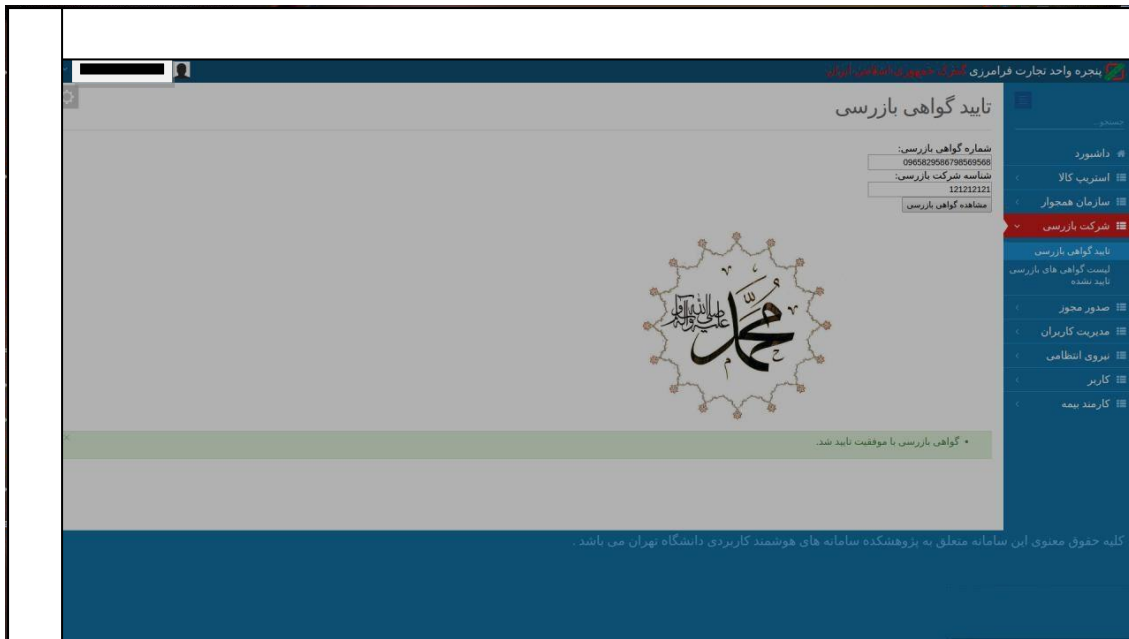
پنجره واحد تجارت فرامرزی گمرک جمهوری اسلامی ایران

جستجو...

داشبورد
استریپ کالا
سازمان همجوار
شرکت بازرسی
تایید گواهی بازرسی
لیست گواهی های بازرسی تایید شده
صدور مجوز
مدیریت کاربران
نیروی انتظامی
کاربر
کارمند بیمه

تایید گواهی بازرسی

شماره گواهی بازرسی:
0965829586798569568
شناسه شرکت بازرسی:
121212121
مشاهده گواهی بازرسی

محمد صلی الله علیه وآله

• گواهی بازرسی با موفقیت تایید شد.

کلیه حقوق معنوی این سامانه متعلق به پژوهشکده سامانه های هوشمند کاربردی دانشگاه تهران می باشد .